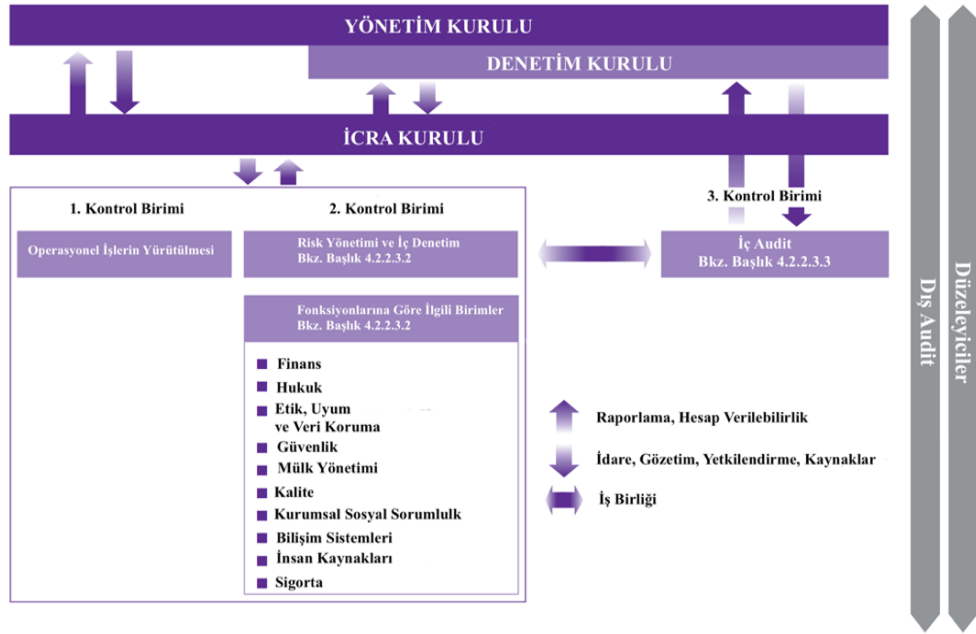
YÖNETİM KURULU

DENETİM KURULU

İCRA KURULU

1. Kontrol Birimi

2. Kontrol Birimi

3. Kontrol Birimi

Operasyonel İşlerin Yürütülmesi

Risk Yönetimi ve İç Denetim
Bkz. Başlık 4.2.2.3.2

İç Audit
Bkz. Başlık 4.2.2.3.3

Fonksiyonlarına Göre İlgili Birimler
Bkz. Başlık 4.2.2.3.2

Finans
Hukuk
Etik, Uyum ve Veri Koruma
Güvenlik
Mülk Yönetimi
Kalite
Kurumsal Sosyal Sorumlulk
Bilişim Sistemleri
İnsan Kaynakları
Sigorta

Raporlama, Hesap Verilebilirlik
İdare, Gözetim, Yetkilendirme, Kaynaklar
İş Birliği

Dış Audit

Düzeleyiciler